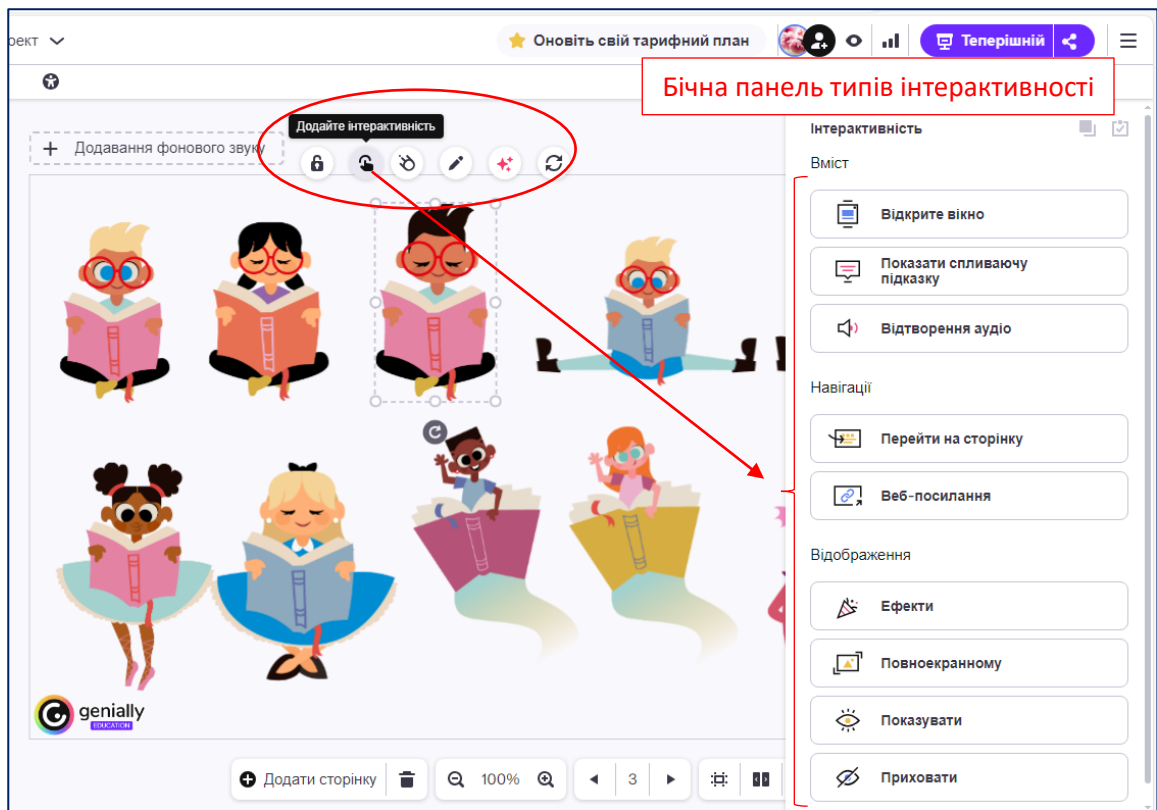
оект

Оновіть свій тарифний план

Теперішній

Бічна панель типів інтерактивності

Додайте інтерактивність

Додавання фонового звуку

Інтерактивність

Вміст

Відкрите вікно

Показати спливаючу підказку

Відтворення аудіо

Навігації

Перейти на сторінку

Веб-посилання

Відображення

Ефекти

Повноекранному

Показувати

Приховати

genially EDUCATION

Додати сторінку

100%

3